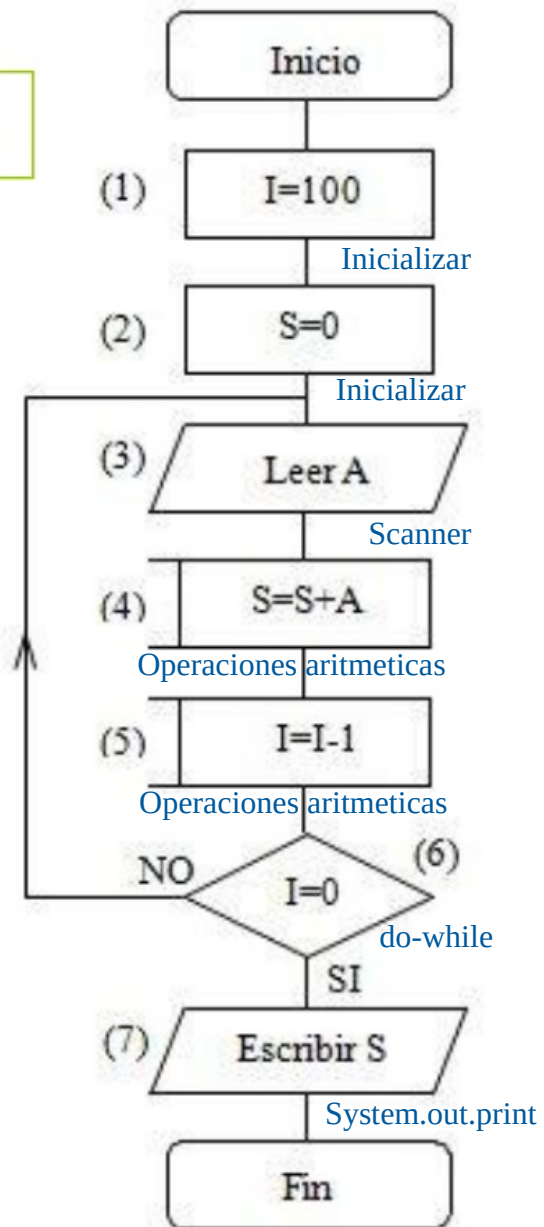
Inicio

(1) I=100

Inicializar

(2) S=0

Inicializar

(3) Leer A

Scanner

(4) S=S+A

Operaciones aritmeticas

(5) I=I-1

Operaciones aritmeticas

NO

(6) I=0

do-while

SI

(7) Escribir S

System.out.print

Fin